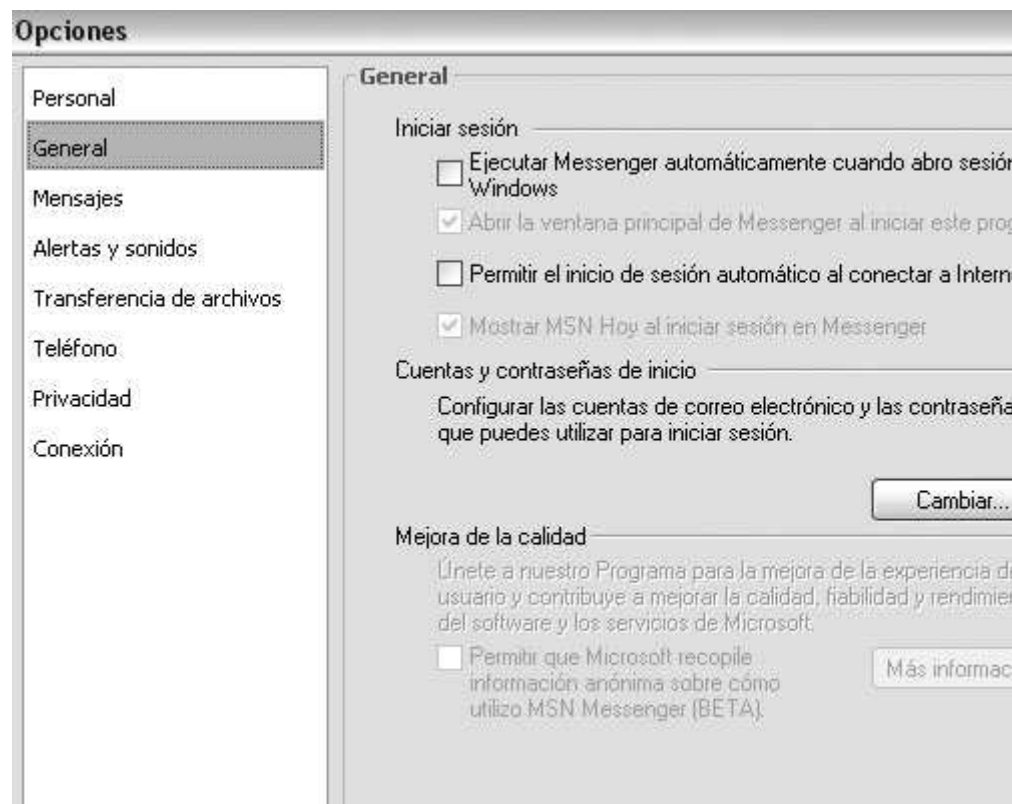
Opciones

Personal
General
Mensajes
Alertas y sonidos
Transferencia de archivos
Teléfono
Privacidad
Conexión

General

Iniciar sesión

Ejecutar Messenger automáticamente cuando abro sesiór Windows

Abrir la ventana principal de Messenger al iniciar este prog

Permitir el inicio de sesión automático al conectar a Interne

Mostrar MSN Hoy al iniciar sesión en Messenger

Cuentas y contraseñas de inicio

Configurar las cuentas de correo electrónico y las contraseña que puedes utilizar para iniciar sesión.

Cambiar...

Mejora de la calidad

Únete a nuestro Programa para la mejora de la experiencia d usuario y contribuye a mejorar la calidad, fiabilidad y rendimie del software y los servicios de Microsoft.

Permitir que Microsoft recopile información anónima sobre cómo utilizo MSN Messenger (BETA).

Más informac